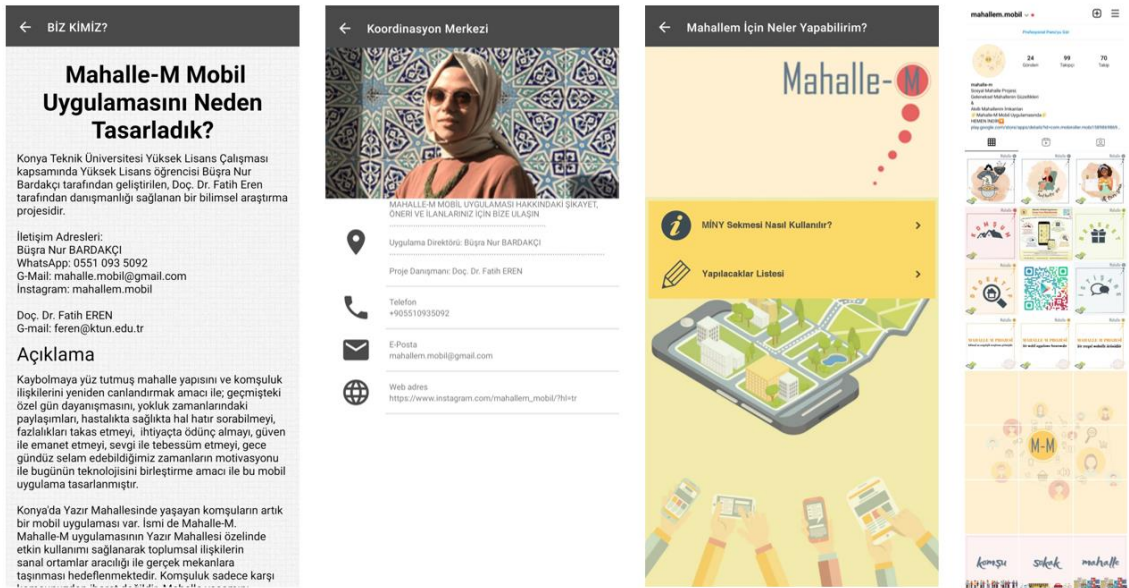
← BİZ KİMİZ?

Mahalle-M Mobil Uygulamasını Neden Tasarladık?

Konya Teknik Üniversitesi Yüksek Lisans Çalışması kapsamında Yüksek Lisans öğrencisi Büşra Nur Bardakçı tarafından geliştirilen, Doç. Dr. Fatih Eren tarafından danışmanlığı sağlanan bir bilimsel araştırma projesidir.

İletişim Adresleri:
Büşra Nur BARDAKÇI
WhatsApp: 0551 093 5092
G-Mail: mahalle.mobil@gmail.com
İnstagram: mahallem.mobil

Doç. Dr. Fatih EREN
G-mail: feren@ktun.edu.tr

Açıklama

Kaybolmaya yüz tutmuş mahalle yapısını ve komşuluk ilişkilerini yeniden canlandırmak amacı ile; geçmişteki özel gün dayanışmasını, yokluk zamanlarındaki paylaşımları, hastalıkta sağlıkta hal hatır sorabilmeyi, fazlalıkları takas etmeyi, ihtiyaçta ödünç almayı, güven ile emanet etmeyi, sevgi ile tebessüm etmeyi, gece gündüz selam edebildiğimiz zamanların motivasyonu ile bugünün teknolojisini birleştirme amacı ile bu mobil uygulama tasarlanmıştır.

Konya'da Yazır Mahallesinde yaşayan komşuların artık bir mobil uygulaması var. İsmi de Mahalle-M. Mahalle-M uygulamasının Yazır Mahallesi özelinde etkin kullanımı sağlanarak toplumsal ilişkilerin sanal ortamlar aracılığı ile gerçek mekanlara taşınması hedeflenmektedir. Komşuluk sadece karşı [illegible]

← Koordinasyon Merkezi

MAHALLE-M MOBİL UYGULAMASI HAKKINDAKİ ŞİKAYET, ÖNERİ VE İLANLARINIZ İÇİN BİZE ULAŞIN

Uygulama Direktörü: Büşra Nur BARDAKÇI

Proje Danışmanı: Doç. Dr. Fatih EREN

Telefon
+905510935092

E-Posta
mahallem.mobil@gmail.com

Web adres
https://www.instagram.com/mahallem_mobil/?hl=tr

← Mahallem İçin Neler Yapabilirim?

Mahalle-M

MİNY Sekmesi Nasıl Kullanılır? >

Yapılacaklar Listesi >

mahallem.mobil
24 99 70
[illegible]
M-M
komşu sokak mahalle